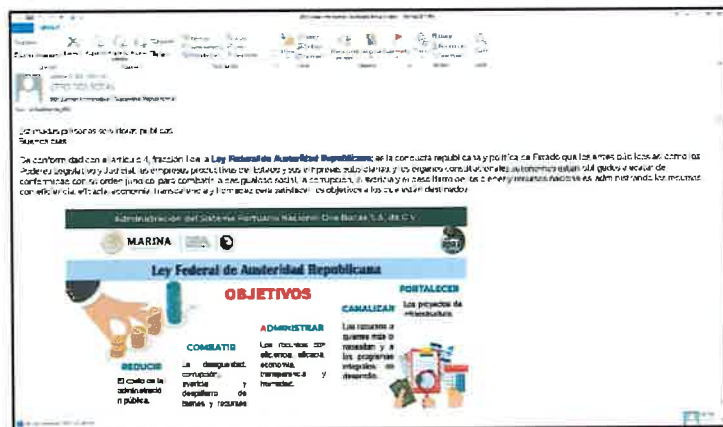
Estimadas personas servidoras públicas:
Buenos días

De conformidad con el Artículo 4, fracción I de la **Ley Federal de Austeridad Republicana**; es la conducta republicana y política de Estado que los entes públicos así como los Poderes Legislativo y Judicial, las empresas productivas del Estado y sus empresas subsidiarias, y los órganos constitucionales autónomos están obligados a acatar de conformidad con su orden jurídico, para combatir la desigualdad social, la corrupción, la avaricia y el despilfarro de los bienes y recursos nacionales, administrando los recursos con eficiencia, eficacia, economía, transparencia y honradez para satisfacer los objetivos a los que están destinados.

Administración del Sistema Portuario Nacional Dos Bocas S.A. de C.V.

MARINA

Ley Federal de Austeridad Republicana

OBJETIVOS

REDUCIR
El costo de la administración pública.

COMBATIR
La desigualdad, corrupción, avaricia y despilfarro de bienes y recursos

ADMINISTRAR
Los recursos con eficiencia, eficacia, economía, transparencia y honradez.

CANALIZAR
Los recursos a quienes más lo necesitan y a los programas integrales de desarrollo.

FORTALECER
Los proyectos de infraestructura.